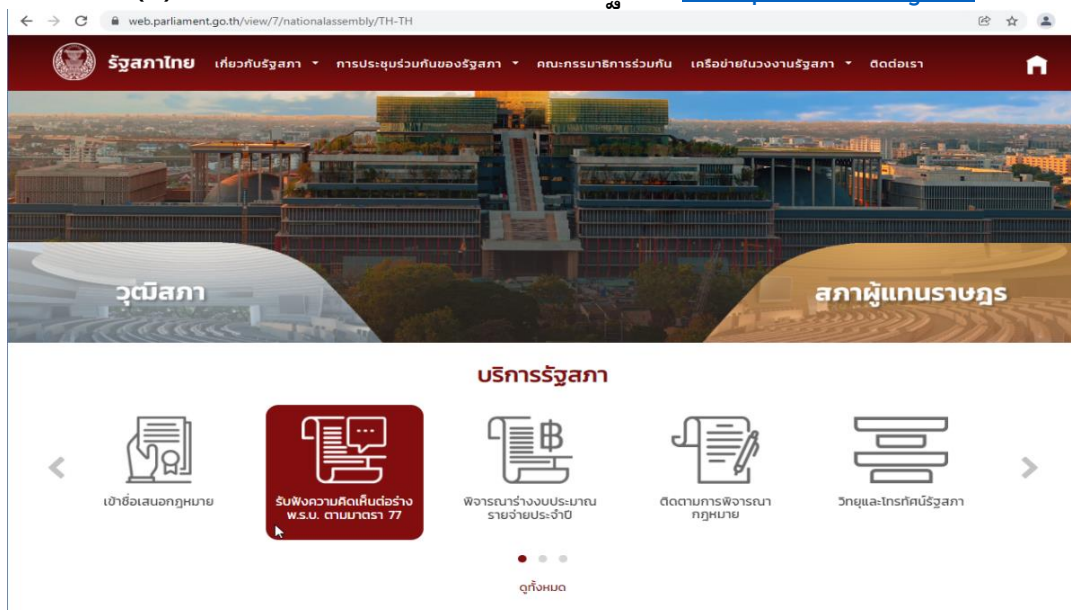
web.parliament.go.th/view/7/nationalassembly/TH-TH

รัฐสภาไทย เกี่ยวกับรัฐสภา การประชุมร่วมกันของรัฐสภา คณะกรรมาธิการร่วมกัน เครือข่ายในวงงานรัฐสภา ติดต่อเรา

วุฒิสภา

สภาผู้แทนราษฎร

บริการรัฐสภา

เข้าชื่อเสนอกฎหมาย

รับฟังความคิดเห็นต่อร่าง พ.ร.บ. ตามมาตรา 77

พิจารณาร่างงบประมาณรายจ่ายประจำปี

ติดตามการพิจารณากฎหมาย

วิทยุและโทรทัศน์รัฐสภา

ดูทั้งหมด